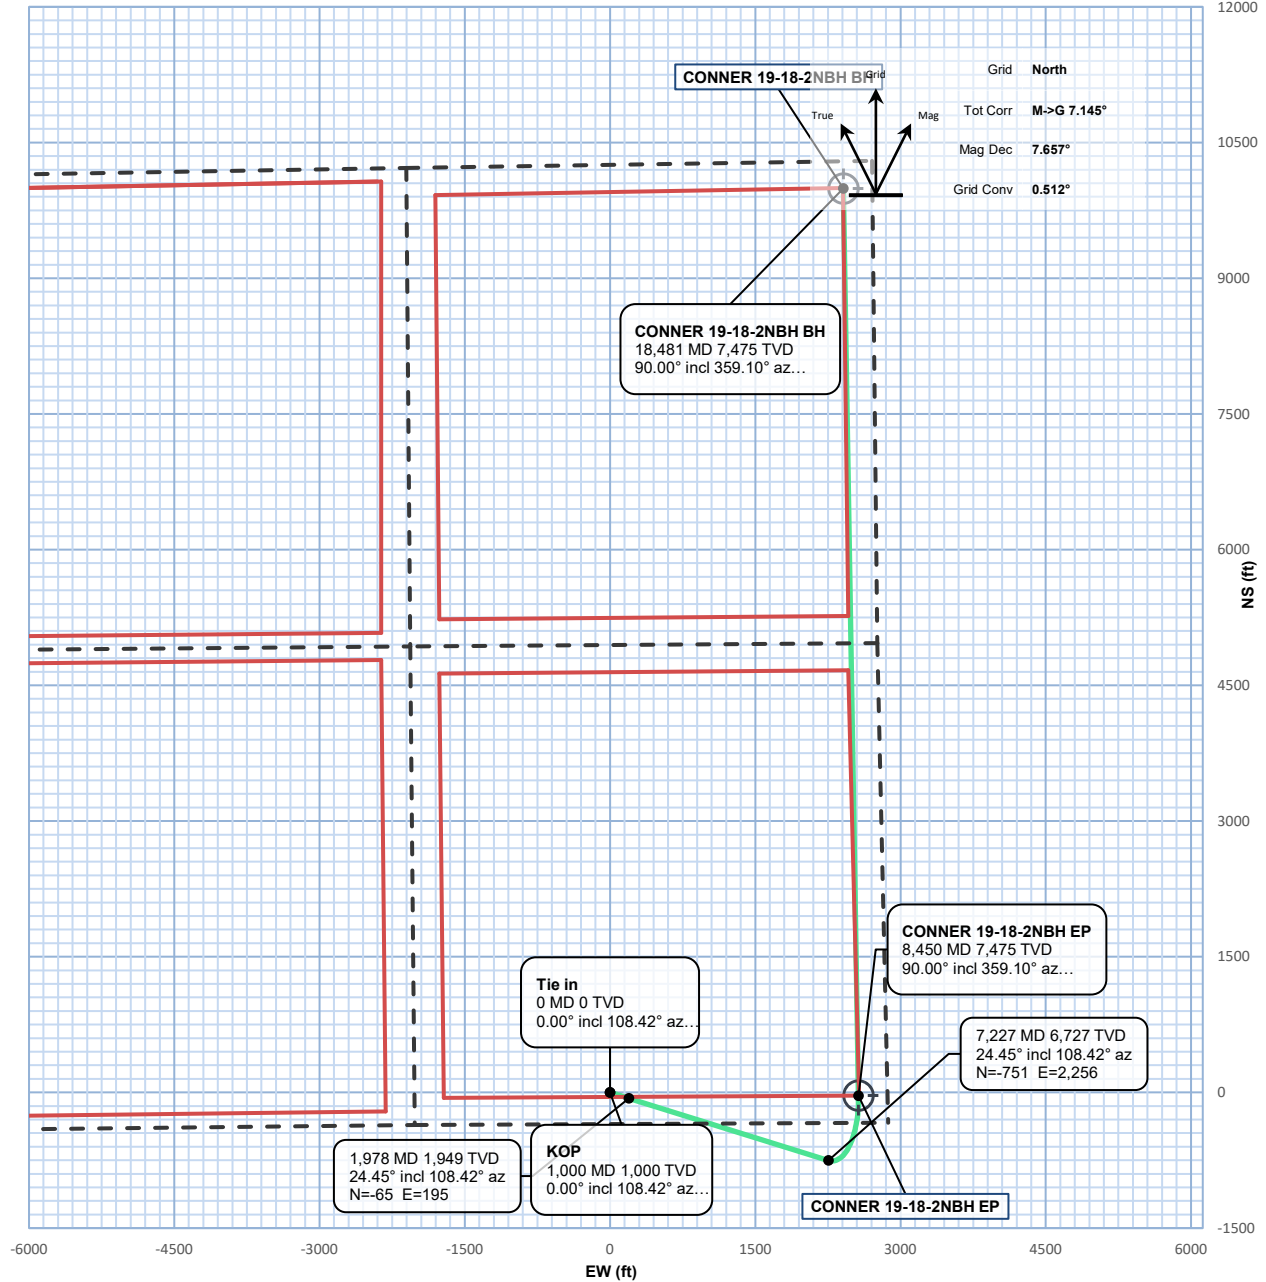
CONNER 19-18-2NBH BH

Grid North
Tot Corr M->G 7.145°
Mag Dec 7.657°
Grid Conv 0.512°

True Grid Mag

CONNER 19-18-2NBH BH
18,481 MD 7,475 TVD
90.00° incl 359.10° az…

CONNER 19-18-2NBH EP
8,450 MD 7,475 TVD
90.00° incl 359.10° az…

Tie in
0 MD 0 TVD
0.00° incl 108.42° az…

7,227 MD 6,727 TVD
24.45° incl 108.42° az
N=-751 E=2,256

1,978 MD 1,949 TVD
24.45° incl 108.42° az
N=-65 E=195

KOP
1,000 MD 1,000 TVD
0.00° incl 108.42° az…

CONNER 19-18-2NBH EP

12000
10500
9000
7500
6000
4500
3000
1500
0
-1500
NS (ft)

-6000 -4500 -3000 -1500 0 1500 3000 4500 6000
EW (ft)